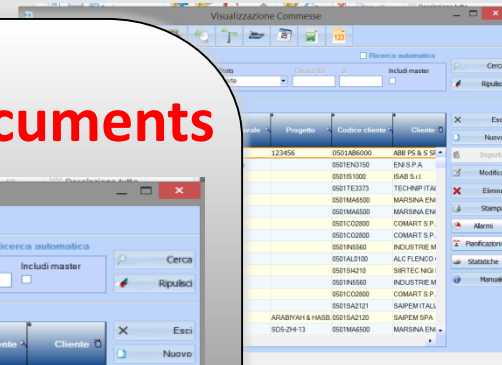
cuments

Visualizzazione Commesse

Ricerca automatica

Includi master

Cerca

Ripulisci

Progetto

Codice cliente

Cliente

123456

0501AB6000

ABB PS & S SF

0501EN3150

ENI S.P.A.

0501IS1000

ISAB S.r.l.

0501TE3373

TECHNIP ITAL

0501MA6500

MARSINA ENG

0501MA6500

MARSINA ENG

0501CO2800

COMART S.P.

0501CO2800

COMART S.P.

0501IN5560

INDUSTRIE M

0501AL0100

ALC FLENCO

0501SI4210

SIRTEC NIGI

0501IN5560

INDUSTRIE M

0501CO2800

COMART S.P.

0501SA2121

SAIPEM ITAL

ARABIYAH & HASB.

0501SA2120

SAIPEM SPA

SD5-ZHI-13

0501MA6500

MARSINA EN

Esci

Nuovo

Importa

Modifica

Elimina

Stampa

Allarmi

Pianificazione

Statistiche

Manuale

Ricerca automatica

Includi master

Cerca

Ripulisci

Cliente

Cliente

Esci

Nuovo